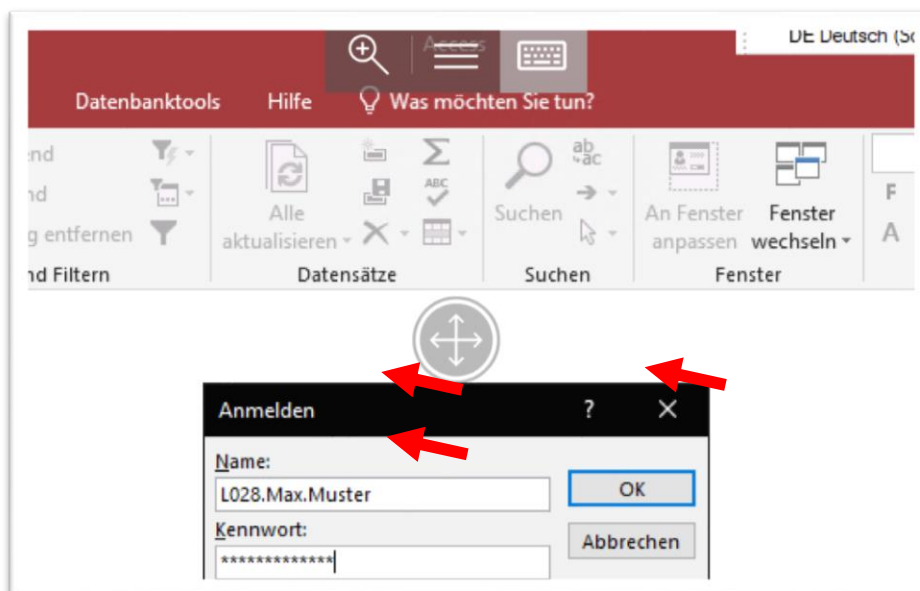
Access

DE Deutsch (Sc

Datenbanktools Hilfe Was möchten Sie tun?

nd
nd
g entfernen
nd Filtern

Alle aktualisieren
Datensätze

Suchen
Suchen

An Fenster anpassen
Fenster wechseln
Fenster

F
A

Anmelden ? ✕

Name:
L028.Max.Muster
Kennwort:
*************

OK
Abbrechen